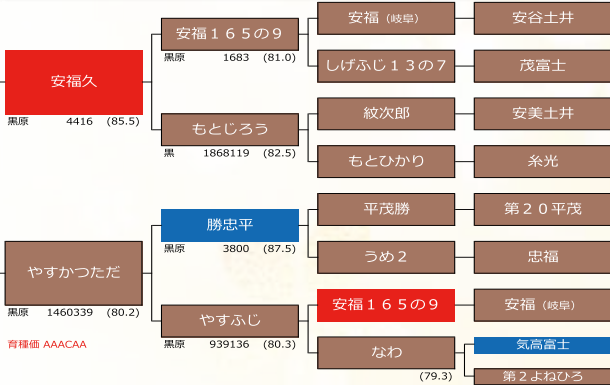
安福久
黒原 4416 (85.5)

安福１６５の９
黒原 1683 (81.0)

安福（岐阜）
安谷土井
しげふじ１３の７
茂富士

もとじろう
黒 1868119 (82.5)

紋次郎
安美土井
もとひかり
糸光

やすかつただ
黒原 1460339 (80.2)

育種価 AAACAA

勝忠平
黒原 3800 (87.5)

平茂勝
第２０平茂
うめ２
忠福

やすふじ
黒原 939136 (80.3)

安福１６５の９
安福（岐阜）
なわ
(79.3)
気高富士
第２よねひろ